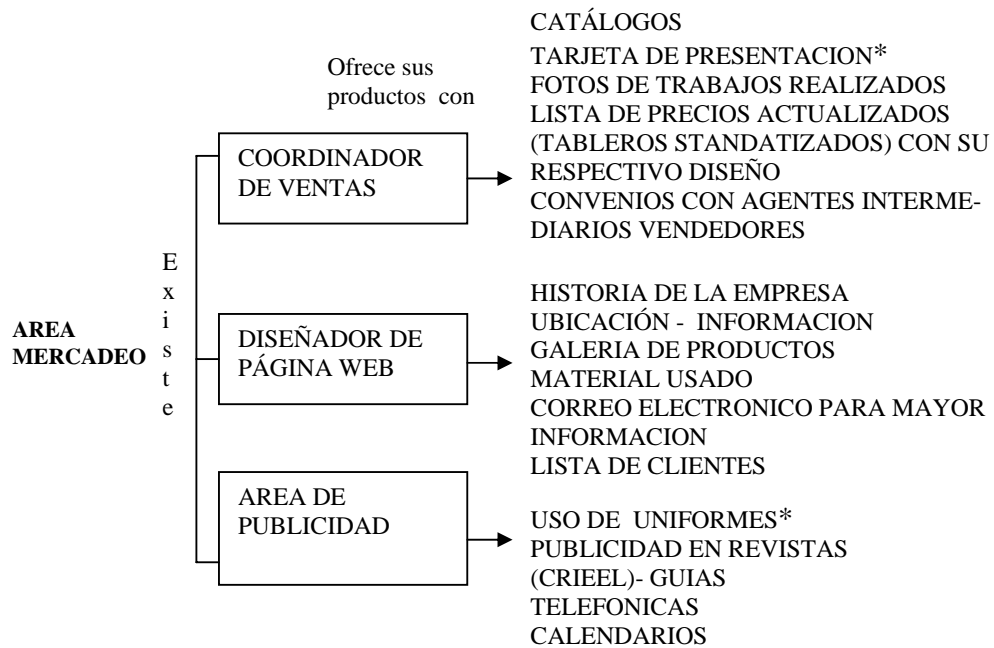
AREA MERCADEO

Existe

COORDINADOR DE VENTAS

Ofrece sus productos con

CATÁLOGOS
TARJETA DE PRESENTACION*
FOTOS DE TRABAJOS REALIZADOS
LISTA DE PRECIOS ACTUALIZADOS (TABLEROS STANDATIZADOS) CON SU RESPECTIVO DISEÑO
CONVENIOS CON AGENTES INTERMEDIARIOS VENDEDORES

DISEÑADOR DE PÁGINA WEB

HISTORIA DE LA EMPRESA
UBICACIÓN - INFORMACION
GALERIA DE PRODUCTOS
MATERIAL USADO
CORREO ELECTRONICO PARA MAYOR INFORMACION
LISTA DE CLIENTES

AREA DE PUBLICIDAD

USO DE UNIFORMES*
PUBLICIDAD EN REVISTAS (CRIEEL)- GUIAS TELEFONICAS
CALENDARIOS